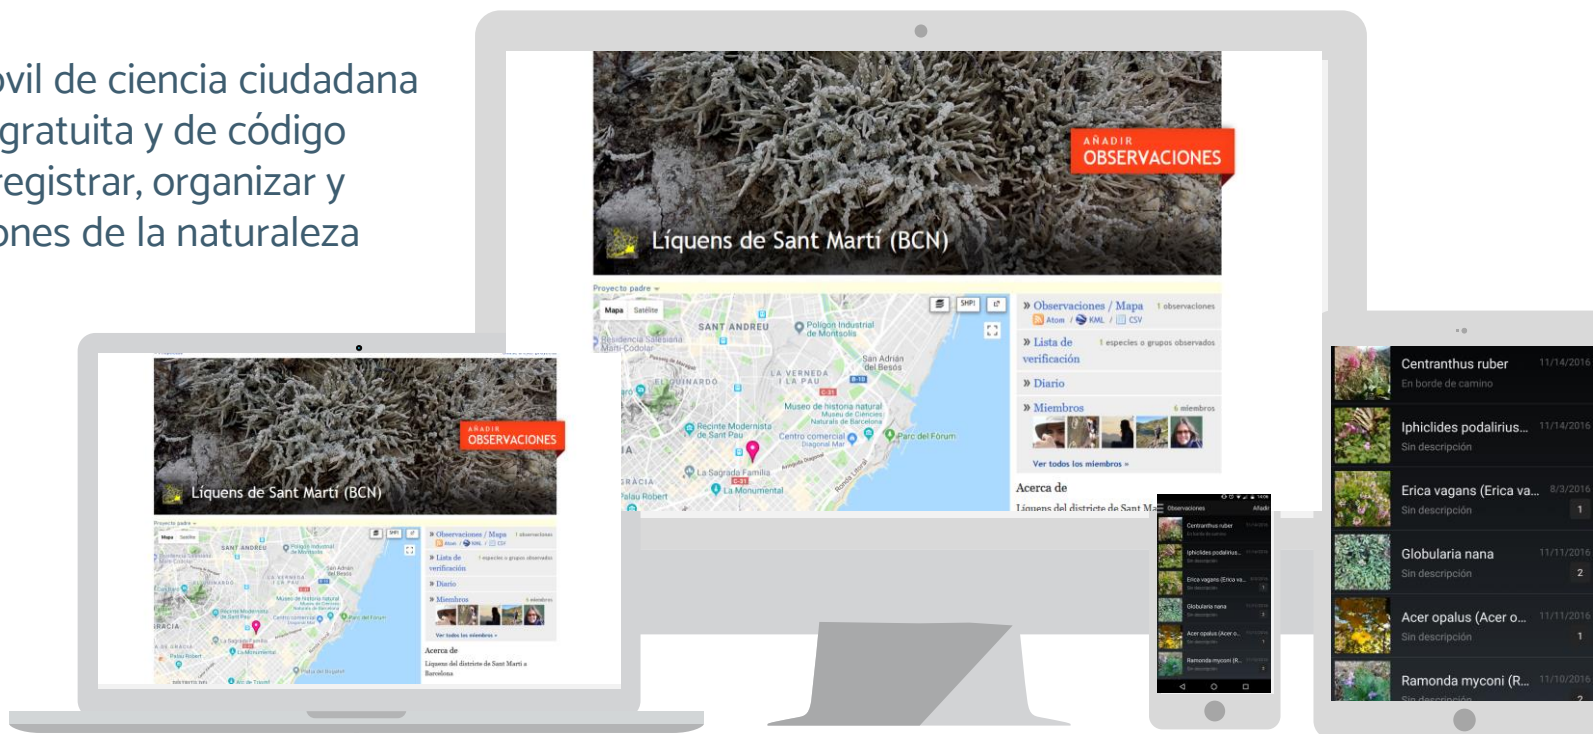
ovil de ciencia ciudadana gratuita y de código registrar, organizar y ones de la naturaleza

AÑADIR OBSERVACIONES

Líquens de Sant Martí (BCN)

Proyecto padre

Mapa Satélite

SANT ANDREU

Polígon Industrial de Montsolis

Residencia Salesiana Martí-Codolar

San Adrián del Besós

LA VERNEDA I LA PAU

Museo de historia natural Museu de Ciències Naturals de Barcelona

Recinte Modernista de Sant Pau

Centro comercial Diagonal Mar

Parc del Fòrum

La Sagrada Familia

La Monumental

Palau Robert

» Observaciones / Mapa 1 observaciones

Atom / KML / CSV

» Lista de verificación 1 especies o grupos observados

» Diario

» Miembros 6 miembros

Ver todos los miembros »

Acerca de

Líquens del districte de Sant Martí a Barcelona

Observaciones Añadir

Centranthus ruber 11/14/2016
En borde de camino

Iphiclides podalirius... 11/14/2016
Sin descripción

Erica vagans (Erica va... 8/3/2016
Sin descripción 1

Globularia nana 11/11/2016
Sin descripción 2

Acer opalus (Acer o... 11/11/2016
Sin descripción 1

Ramonda myconi (R... 11/10/2016
Sin descripción 2